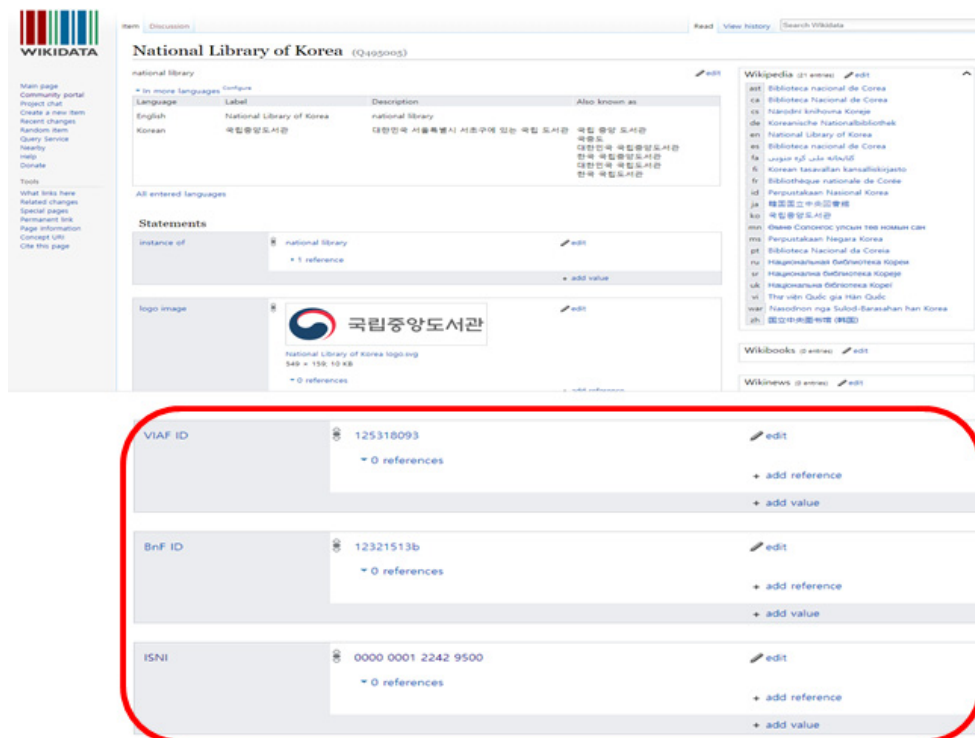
WIKIDATA

Main page
Community portal
Project chat
Create a new item
Recent changes
Random item
Query Service
Nearby
Help
Donate

Tools
What links here
Related changes
Special pages
Permanent link
Page information
Concept URI
Cite this page

Item Discussion

Read View history Search Wikidata

National Library of Korea (Q495005)

national library

edit

In more languages Configure

| Language | Label | Description | Also known as |
|---|---|---|---|
| English | National Library of Korea | national library | |
| Korean | 국립중앙도서관 | 대한민국 서울특별시 서초구에 있는 국립 도서관 | 국립 중앙 도서관 국중도 대한민국 국립중앙도서관 한국 국립중앙도서관 대한민국 국립도서관 한국 국립도서관 |

All entered languages

Statements

instance of
national library
edit
1 reference
add value

logo image
국립중앙도서관
National Library of Korea logo.svg
549 × 159; 10 KB
edit
0 references
add reference

Wikipedia (21 entries) edit
ast Biblioteca nacional de Corea
ca Biblioteca Nacional de Corea
cs Národní knihovna Koreje
de Koreanische Nationalbibliothek
en National Library of Korea
es Biblioteca nacional de Corea
fa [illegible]
fi Korean tasavallan kansalliskirjasto
fr Bibliothèque nationale de Corée
id Perpustakaan Nasional Korea
ja 韓国国立中央図書館
ko 국립중앙도서관
mn Өмнө Солонгос улсын төв номын сан
ms Perpustakaan Negara Korea
pt Biblioteca Nacional da Coreia
ru Национальная библиотека Кореи
sr Национална библиотека Кореје
uk Національна бібліотека Кореї
vi Thư viện Quốc gia Hàn Quốc
war Nasodnon nga Sulod-Barasahan han Korea
zh 國立中央圖書館 (韩国)

Wikibooks (0 entries) edit

Wikinews (0 entries) edit

VIAF ID
125318093
edit
0 references
add reference
add value

BnF ID
12321513b
edit
0 references
add reference
add value

ISNI
0000 0001 2242 9500
edit
0 references
add reference
add value